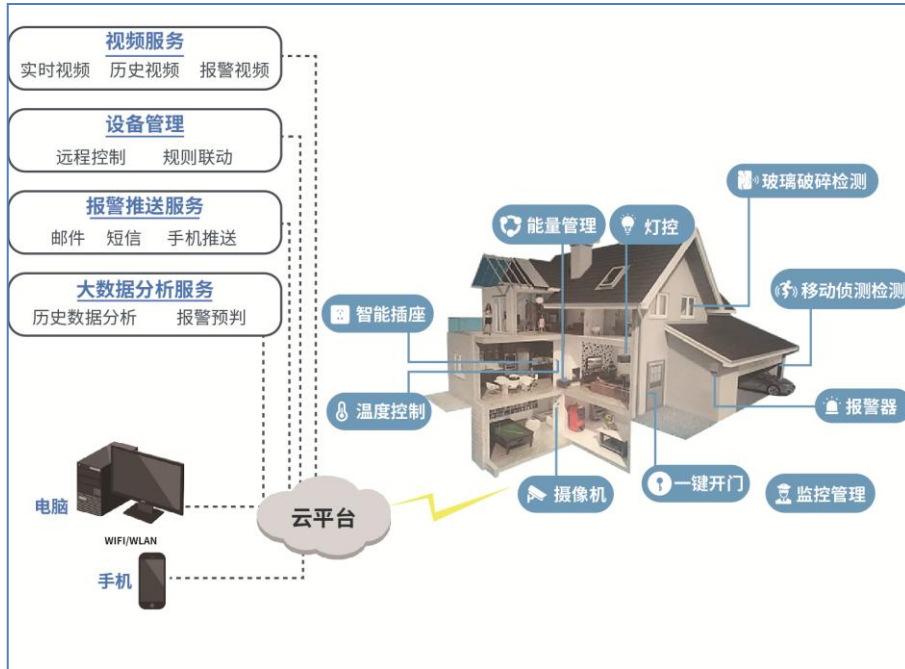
视频服务
实时视频 历史视频 报警视频

设备管理
远程控制 规则联动

报警推送服务
邮件 短信 手机推送

大数据分析服务
历史数据分析 报警预判

能量管理
灯控
玻璃破碎检测
移动侦测检测
智能插座
温度控制
报警器
摄像机
一键开门
监控管理

电脑
WIFI/WLAN
手机
云平台